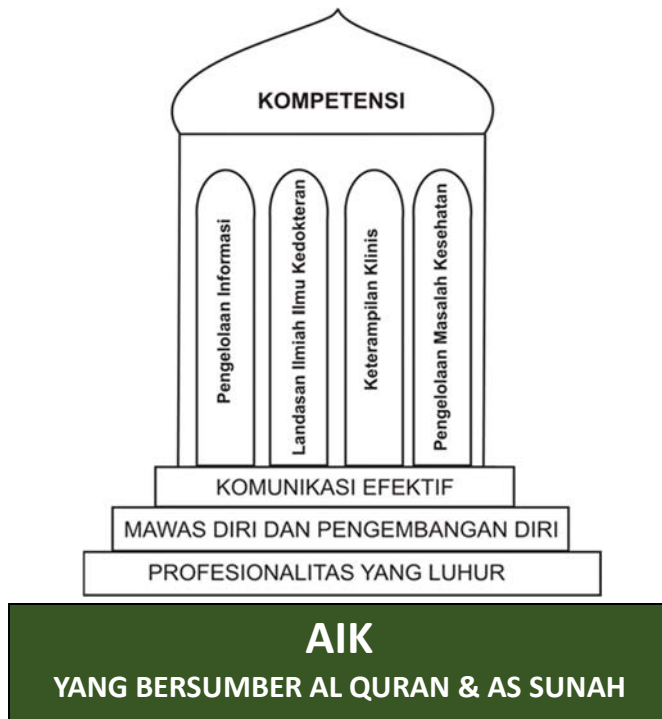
KOMPETENSI

Pengelolaan Informasi

Landasan Ilmiah Ilmu Kedokteran

Keterampilan Klinis

Pengelolaan Masalah Kesehatan

KOMUNIKASI EFEKTIF

MAWAS DIRI DAN PENGEMBANGAN DIRI

PROFESIONALITAS YANG LUHUR

AIK

YANG BERSUMBER AL QURAN & AS SUNAH